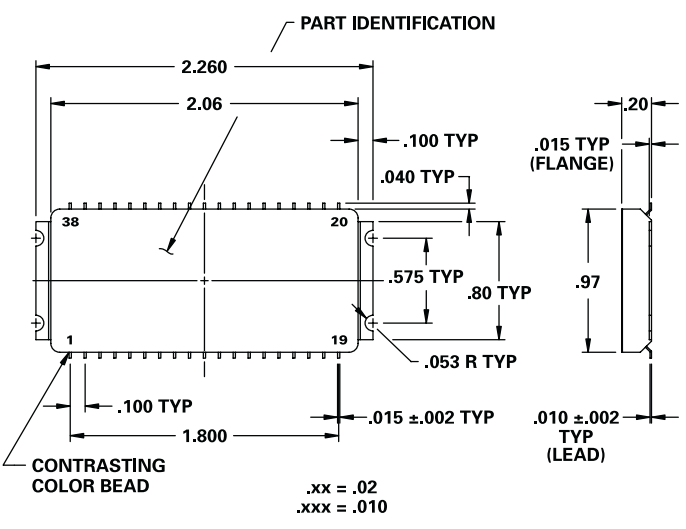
PART IDENTIFICATION

2.260

2.06

.100 TYP

.20

.015 TYP (FLANGE)

.040 TYP

38

20

.575 TYP

.80 TYP

.97

1

19

.053 R TYP

.100 TYP

.015 ±.002 TYP

.010 ±.002 TYP (LEAD)

1.800

CONTRASTING COLOR BEAD

.xx = .02
.xxx = .010